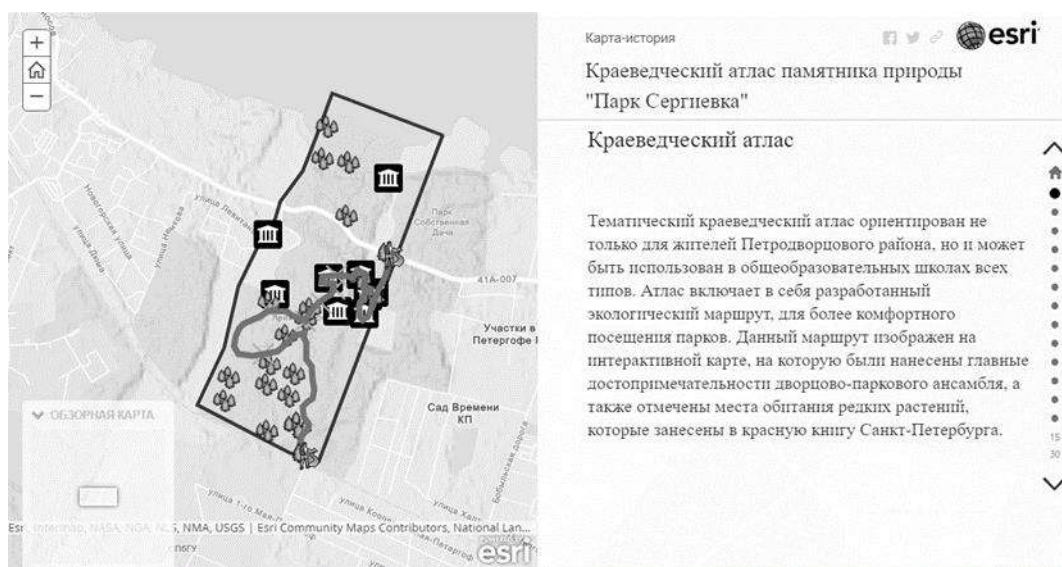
+
−
Улица Левитана
Новгородская улица
улица Ижова
улица Двина
Парк Собственная Дача
41А-007
Участки в Петергофе
Сад Времени КП
▾ ОБЗОРНАЯ КАРТА
улица 1-го Мая
улица Козлова
Бобыльская дорога
Esri, Intermap, NASA, NGA, USGS, NMA, USGS | Esri Community Maps Contributors, National Lan...
esri

Карта-история
esri
Краеведческий атлас памятника природы "Парк Сергиевка"

Краеведческий атлас

Тематический краеведческий атлас ориентирован не только для жителей Петродворцового района, но и может быть использован в общеобразовательных школах всех типов. Атлас включает в себя разработанный экологический маршрут, для более комфортного посещения парков. Данный маршрут изображен на интерактивной карте, на которую были нанесены главные достопримечательности дворцово-паркового ансамбля, а также отмечены места обитания редких растений, которые занесены в красную книгу Санкт-Петербурга.

15
30